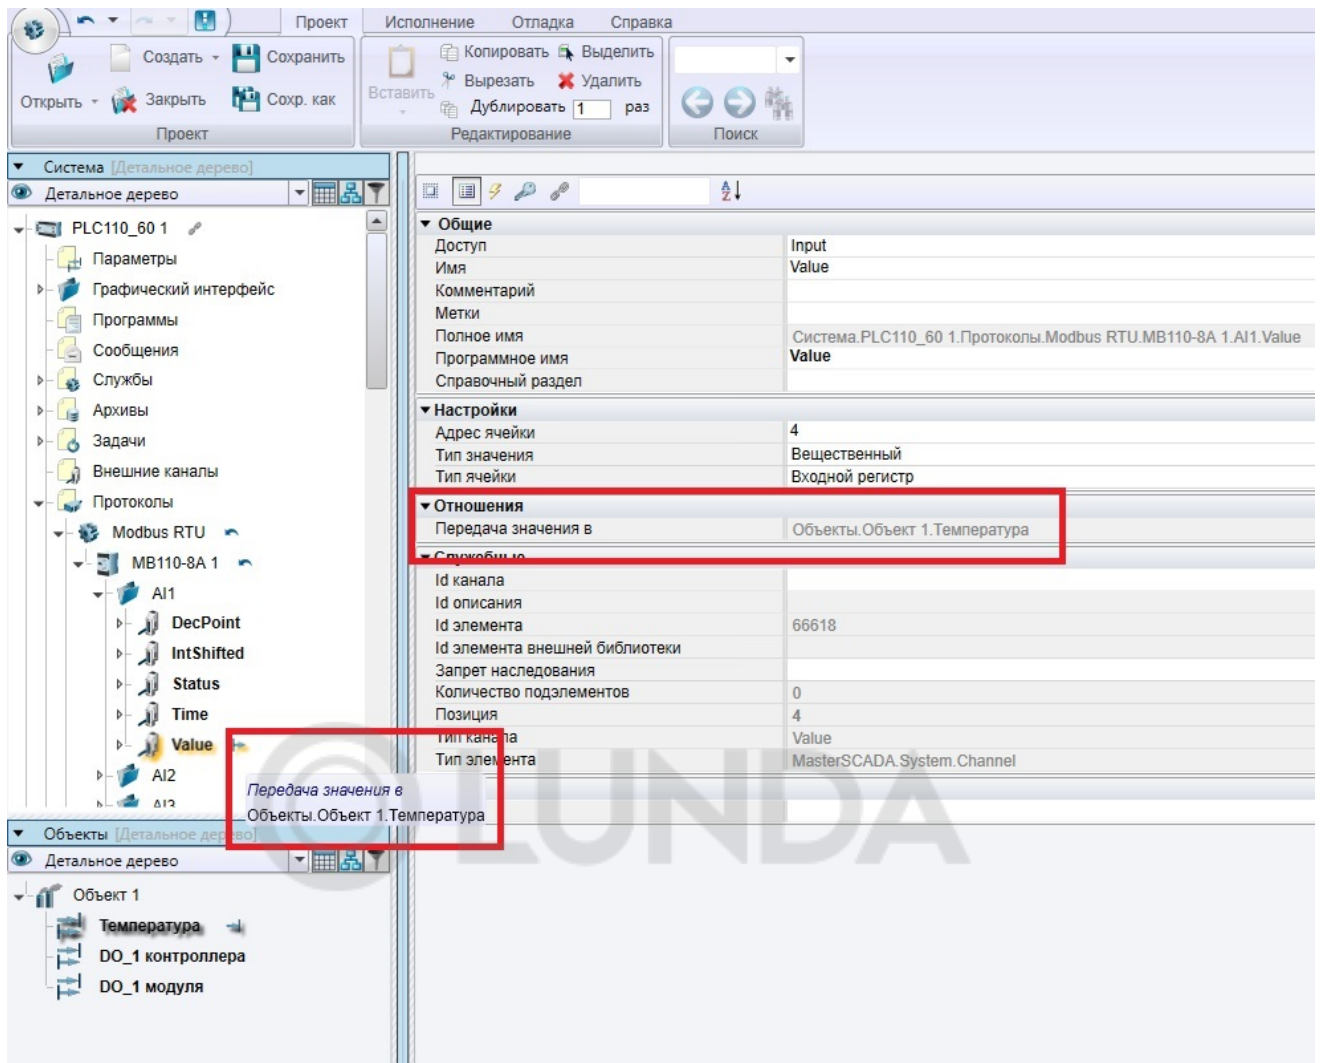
Проект Исполнение Отладка Справка

Открыть Создать Сохранить Закрыть Сохр. как
Проект

Вставить Копировать Выделить Вырезать Удалить Дублировать 1 раз
Редактирование

Поиск

Система [Детальное дерево]
Детальное дерево

PLC110_60 1
Параметры
Графический интерфейс
Программы
Сообщения
Службы
Архивы
Задачи
Внешние каналы
Протоколы
Modbus RTU
MB110-8A 1
AI1
DecPoint
IntShifted
Status
Time
Value
AI2
AI3

Передача значения в
Объекты.Объект 1.Температура

Объекты [Детальное дерево]
Детальное дерево

Объект 1
Температура
DO_1 контроллера
DO_1 модуля

| Общие | |
|---|---|
| Доступ | Input |
| Имя | Value |
| Комментарий | |
| Метки | |
| Полное имя | Система.PLC110_60 1.Протоколы.Modbus RTU.MB110-8A 1.AI1.Value |
| Программное имя | Value |
| Справочный раздел | |
| **Настройки** | |
| Адрес ячейки | 4 |
| Тип значения | Вещественный |
| Тип ячейки | Входной регистр |
| **Отношения** | |
| Передача значения в | Объекты.Объект 1.Температура |
| **Служебные** | |
| Id канала | |
| Id описания | |
| Id элемента | 66618 |
| Id элемента внешней библиотеки | |
| Запрет наследования | |
| Количество подэлементов | 0 |
| Позиция | 4 |
| Тип канала | Value |
| Тип элемента | MasterSCADA.System.Channel |

LUNDA